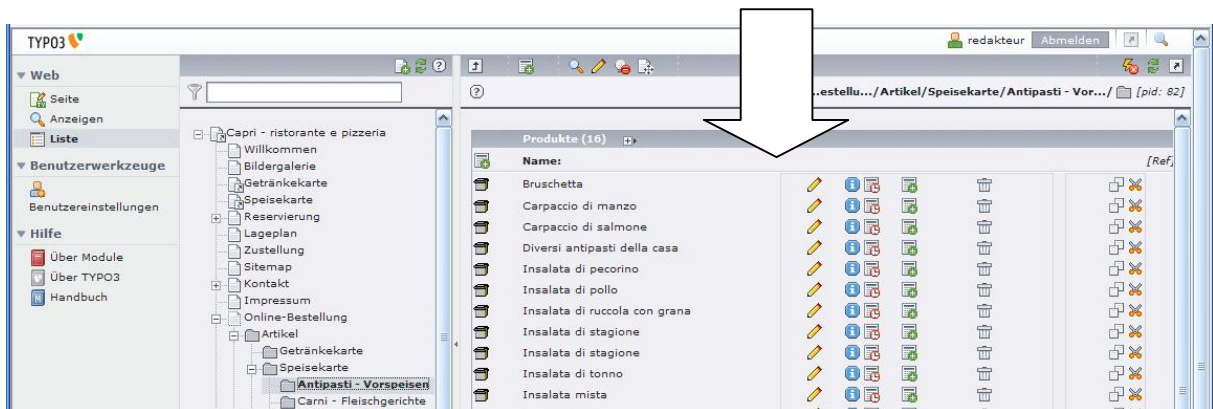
TYPO3

redakteur Abmelden

▼ Web
Seite
Anzeigen
Liste
▼ Benutzerwerkzeuge
Benutzereinstellungen
▼ Hilfe
Über Module
Über TYPO3
Handbuch

Capri - ristorante e pizzeria
Willkommen
Bildergalerie
Getränkekarte
Speisekarte
Reservierung
Lageplan
Zustellung
Sitemap
Kontakt
Impressum
Online-Bestellung
Artikel
Getränkekarte
Speisekarte
Antipasti - Vorspeisen
Carni - Fleischgerichte

...estellu.../Artikel/Speisekarte/Antipasti - Vor.../ [pid: 82]

Produkte (16)

Name: [Ref.

Bruschetta
Carpaccio di manzo
Carpaccio di salmone
Diversi antipasti della casa
Insalata di pecorino
Insalata di pollo
Insalata di ruccola con grana
Insalata di stagione
Insalata di stagione
Insalata di tonno
Insalata mista